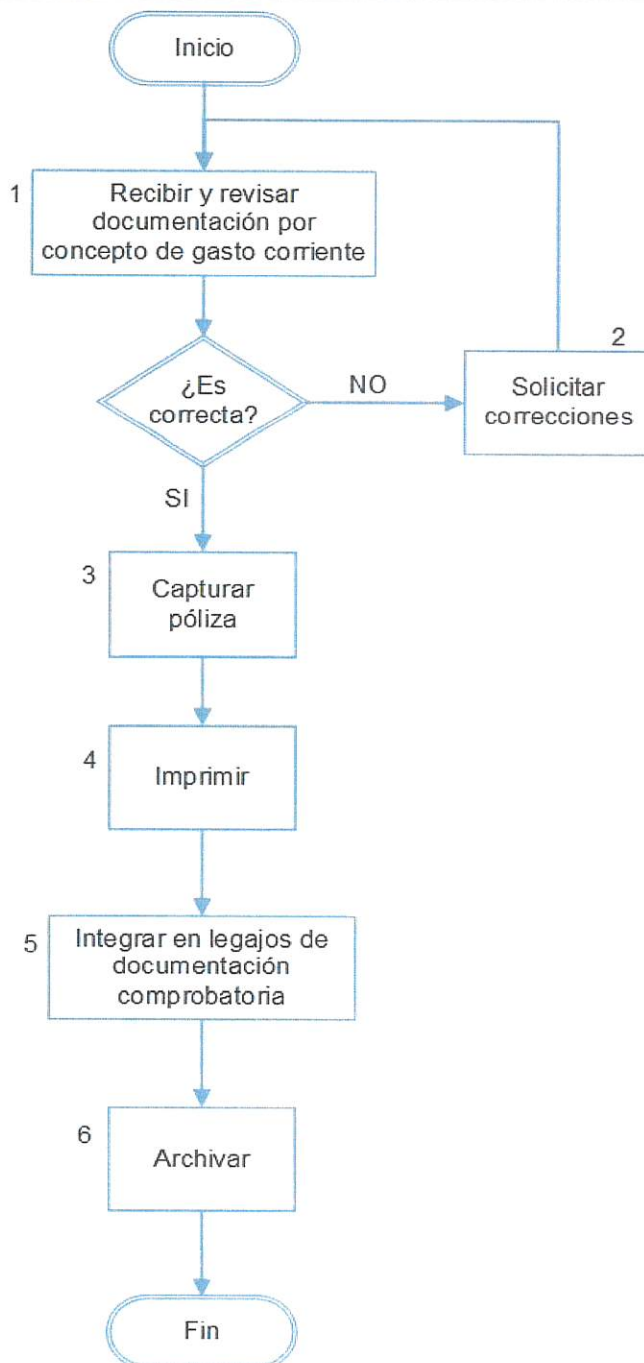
Inicio

1 Recibir y revisar documentación por concepto de gasto corriente

¿Es correcta?

NO

2 Solicitar correcciones

SI

3 Capturar póliza

4 Imprimir

5 Integrar en legajos de documentación comprobatoria

6 Archivar

Fin